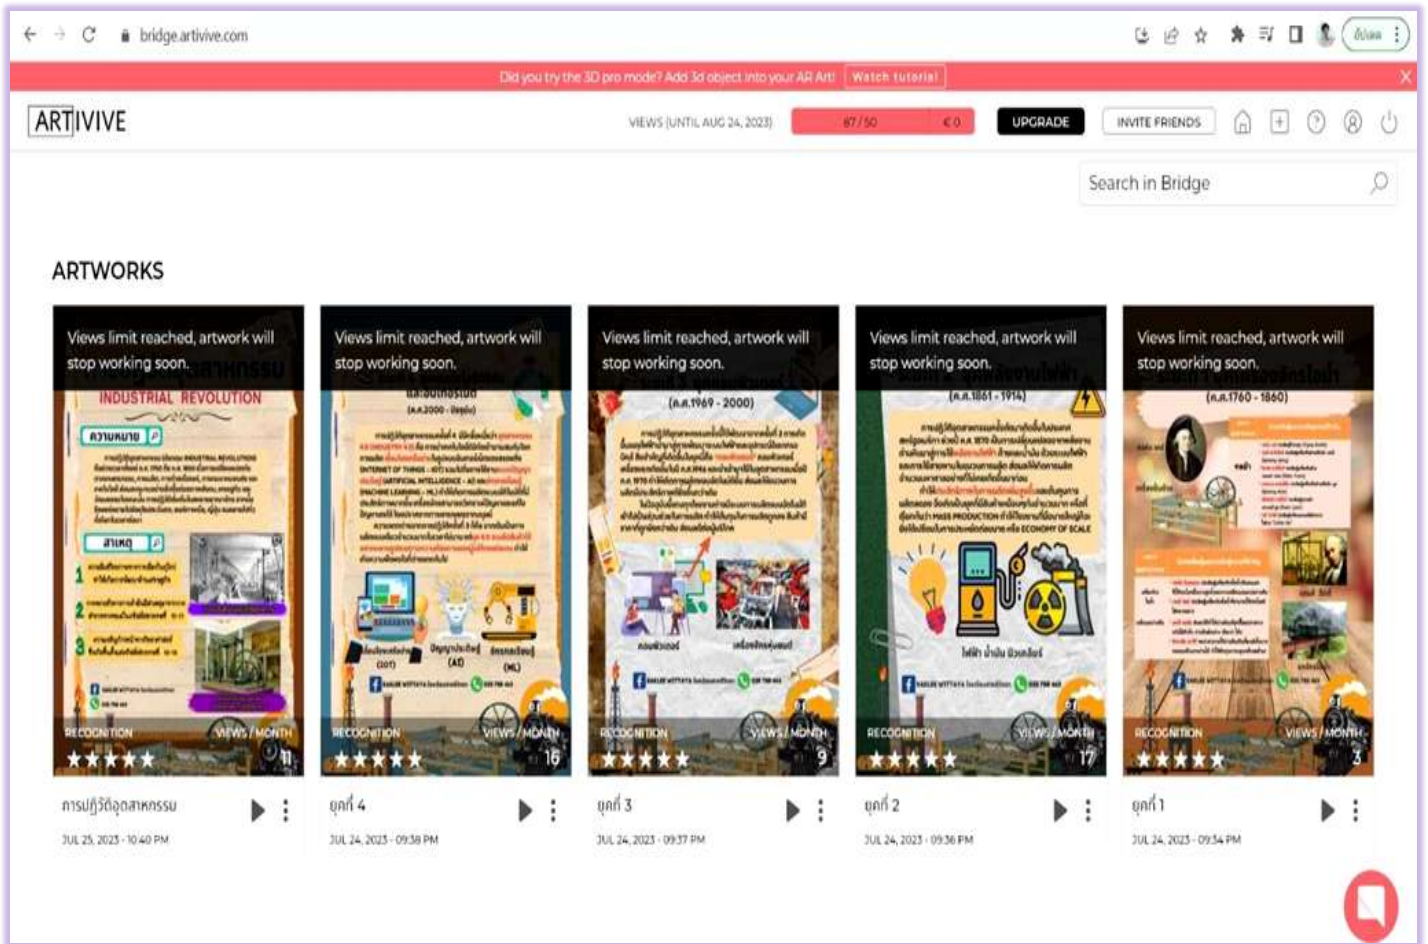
bridge.artivive.com

Did you try the 3D pro mode? Add 3d object into your AR Art! Watch tutorial

ARTIVIVE

VIEWS (UNTIL AUG 24, 2023) 67 / 50 € 0 UPGRADE INVITE FRIENDS

Search in Bridge

ARTWORKS

Views limit reached, artwork will stop working soon.
INDUSTRIAL REVOLUTION
ความหมาย
สาเหตุ
1
2
3
RECOGNITION VIEWS / MONTH 11
การปฏิวัติอุตสาหกรรม
JUL 25, 2023 - 10:40 PM

Views limit reached, artwork will stop working soon.
(ค.ศ.2000 - ปัจจุบัน)
(IOT) (AI) (ML)
RECOGNITION VIEWS / MONTH 16
ยุคที่ 4
JUL 24, 2023 - 09:38 PM

Views limit reached, artwork will stop working soon.
(ค.ศ.1969 - 2000)
RECOGNITION VIEWS / MONTH 9
ยุคที่ 3
JUL 24, 2023 - 09:37 PM

Views limit reached, artwork will stop working soon.
(ค.ศ.1861 - 1914)
ไฟฟ้า น้ำมัน นิวเคลียร์
RECOGNITION VIEWS / MONTH 17
ยุคที่ 2
JUL 24, 2023 - 09:36 PM

Views limit reached, artwork will stop working soon.
(ค.ศ.1760 - 1860)
RECOGNITION VIEWS / MONTH 3
ยุคที่ 1
JUL 24, 2023 - 09:34 PM